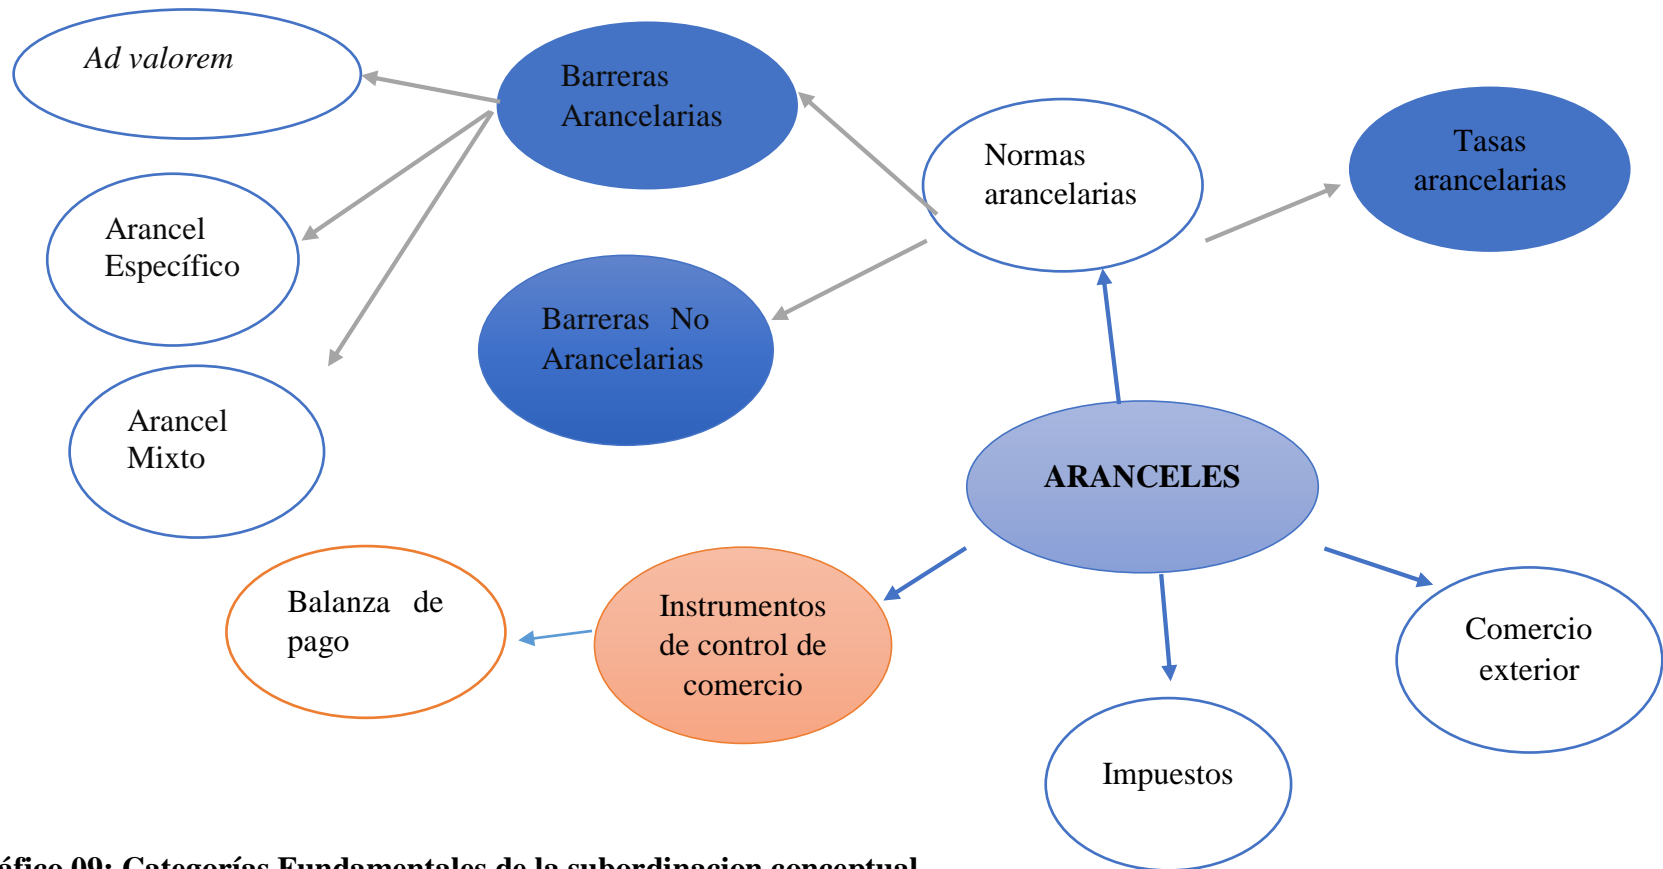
Ad valorem

Barreras Arancelarias

Normas arancelarias

Tasas arancelarias

Arancel Específico

Barreras No Arancelarias

Arancel Mixto

ARANCELES

Balanza de pago

Instrumentos de control de comercio

Comercio exterior

Impuestos

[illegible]áfico 09: Categorías Fundamentales de la subordinacion conceptual